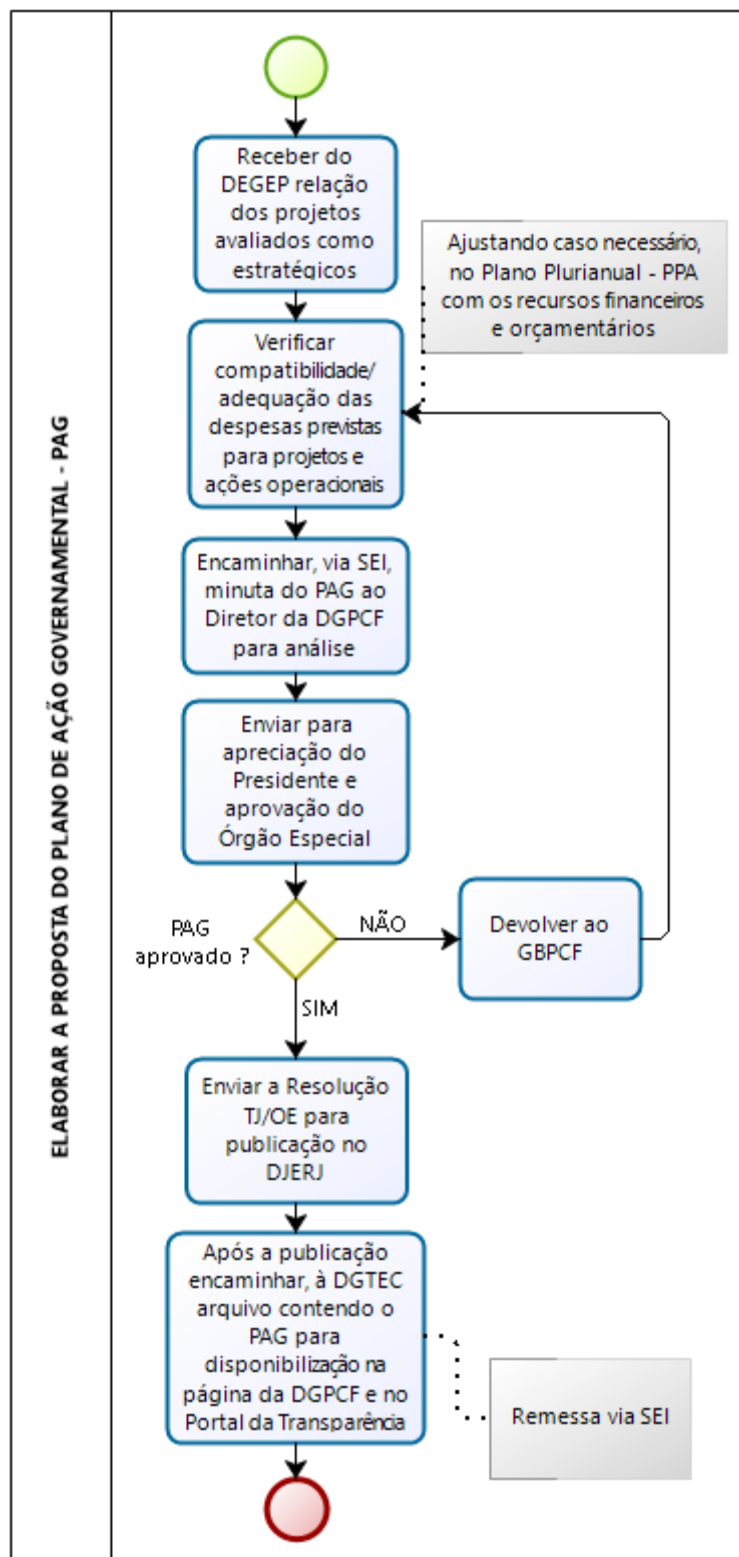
ELABORAR A PROPOSTA DO PLANO DE AÇÃO GOVERNAMENTAL - PAG

Receber do DEGEP relação dos projetos avaliados como estratégicos

Ajustando caso necessário, no Plano Plurianual - PPA com os recursos financeiros e orçamentários

Verificar compatibilidade/ adequação das despesas previstas para projetos e ações operacionais

Encaminhar, via SEI, minuta do PAG ao Diretor da DGPCF para análise

Enviar para apreciação do Presidente e aprovação do Órgão Especial

PAG aprovado ?

NÃO

Devolver ao GBPCF

SIM

Enviar a Resolução TJ/OE para publicação no DJERJ

Após a publicação encaminhar, à DGTEC arquivo contendo o PAG para disponibilização na página da DGPCF e no Portal da Transparência

Remessa via SEI